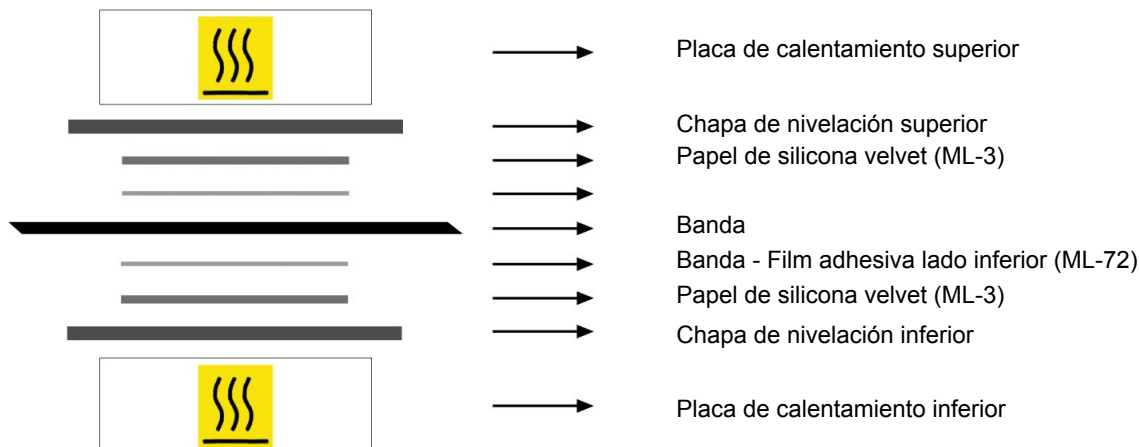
Placa de calentamiento superior

Chapa de nivelación superior
Papel de silicona velvet (ML-3)

Banda
Banda - Film adhesiva lado inferior (ML-72)
Papel de silicona velvet (ML-3)
Chapa de nivelación inferior

Placa de calentamiento inferior